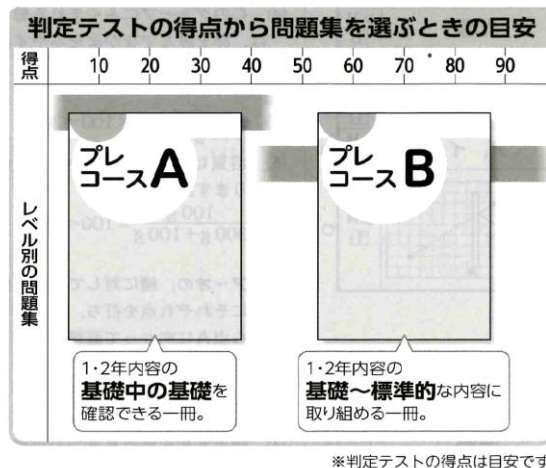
判定テストの得点から問題集を選ぶときの目安

得点 10 20 30 40 50 60 70 80 90

レベル別の問題集

プレコースA

1・2年内容の
基礎中の基礎を
確認できる一冊。

プレコースB

1・2年内容の
基礎～標準的な内容に
取り組める一冊。

※判定テストの得点は目安です